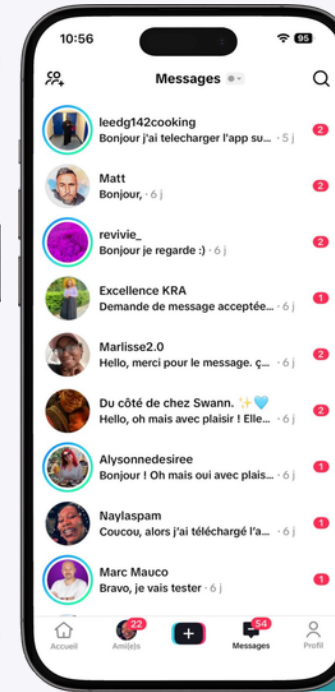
10:56

95

Messages

leedg142cooking
Bonjour j'ai telecharger l'app su... · 5 j
2

Matt
Bonjour, · 6 j
2

revivie_
Bonjour je regarde :) · 6 j
2

Excellence KRA
Demande de message acceptée... · 6 j
1

Marlisse2.0
Hello, merci pour le message. ç... · 6 j
2

Du côté de chez Swann. ✨💙
Hello, oh mais avec plaisir ! Elle... · 6 j
2

Alysonnedesiree
Bonjour ! Oh mais oui avec plais... · 6 j
1

Naylaspam
Coucou, alors j'ai téléchargé l'a... · 6 j
1

Marc Mauco
Bravo, je vais tester · 6 j
1

Accueil
22
Ami(e)s
+
54
Messages
Profil